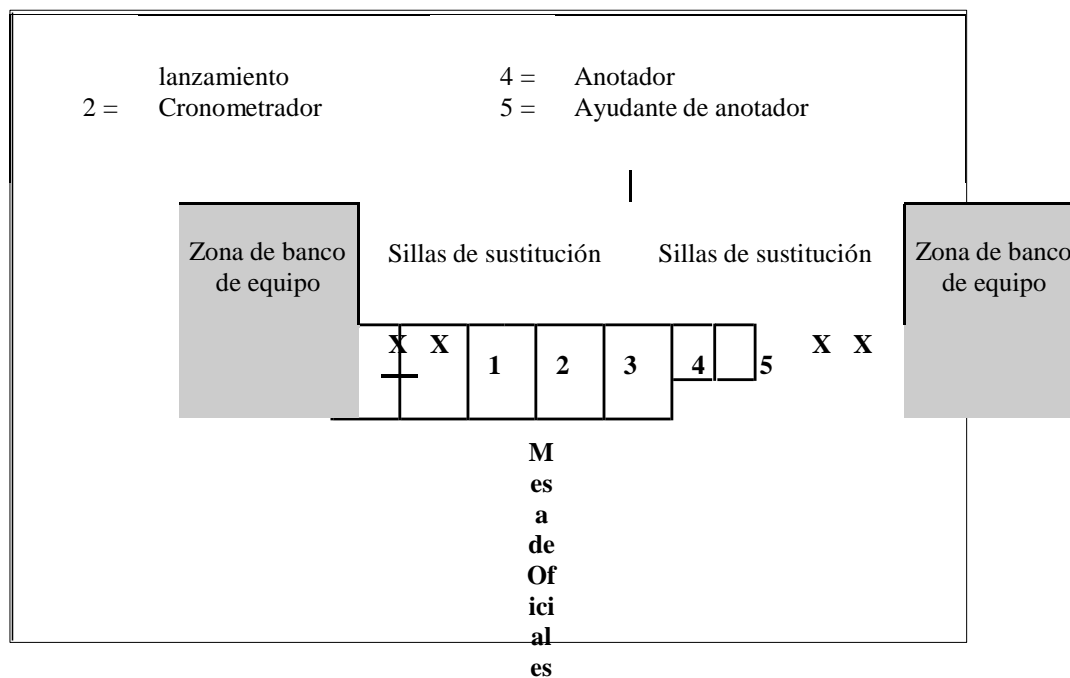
lanzamiento
2 = Cronometrador

4 = Anotador
5 = Ayudante de anotador

Zona de banco de equipo

Sillas de sustitución

Sillas de sustitución

Zona de banco de equipo

X X 1 2 3 4 5 X X

M
es
a
de
Of
ici
al
es